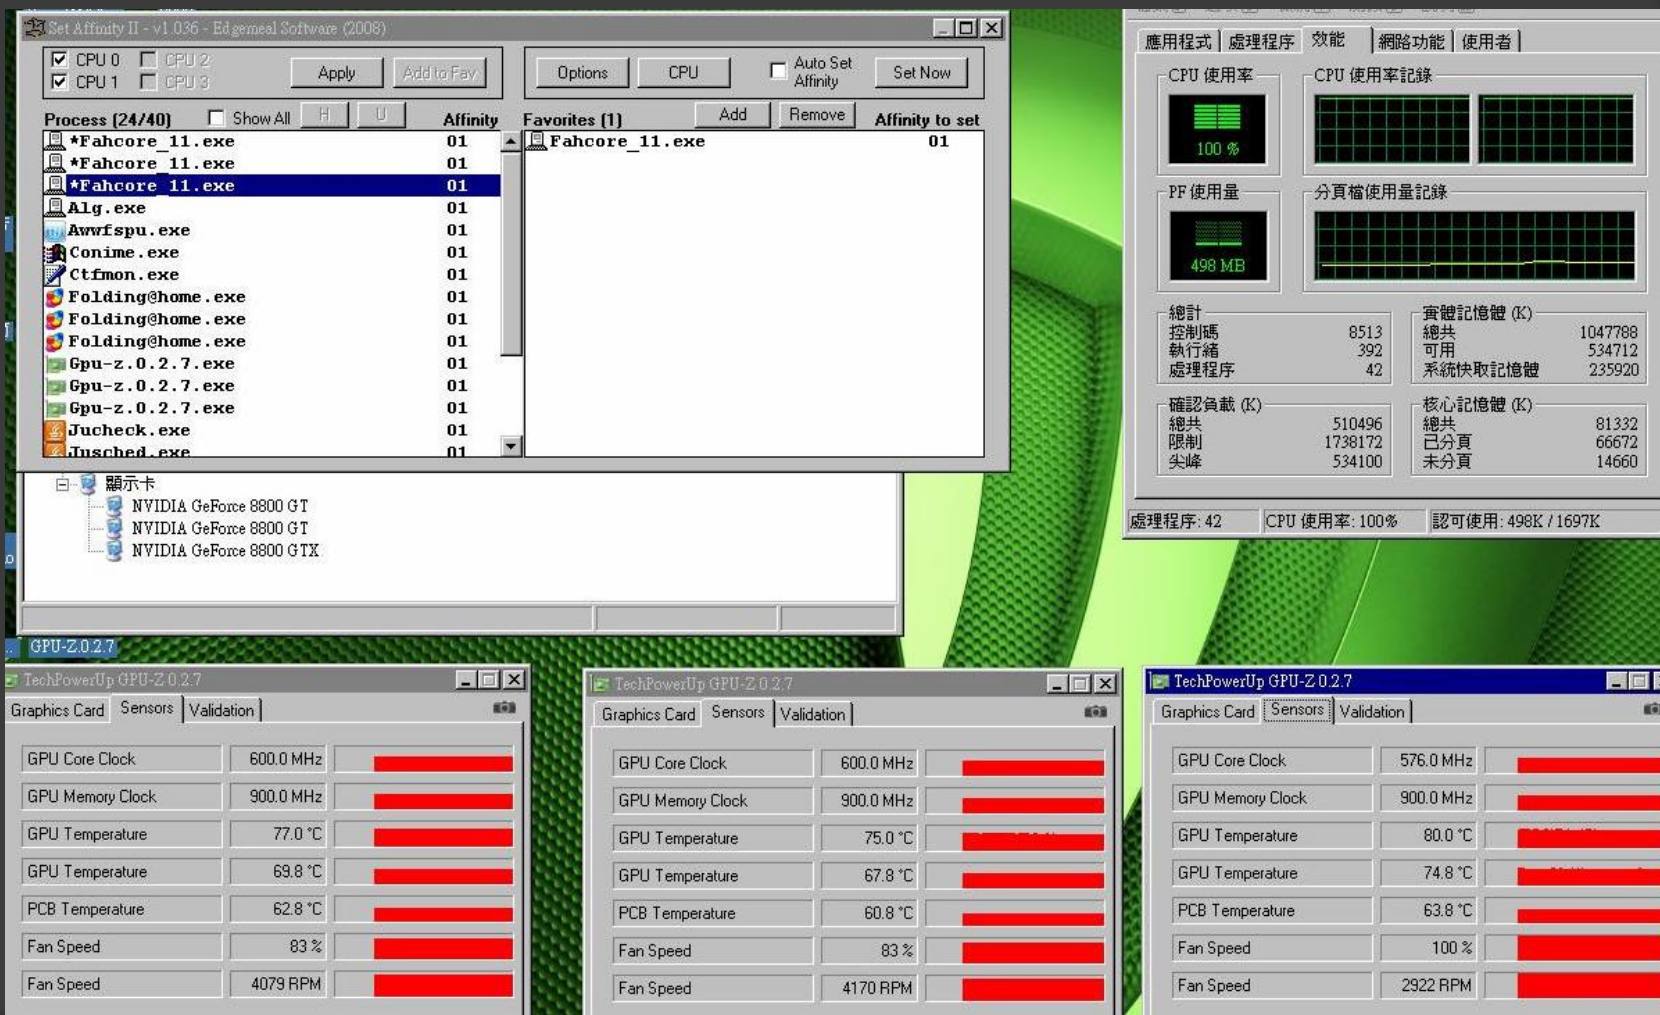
Set Affinity II - v1.036 - Edgemeal Software (2008)

CPU 0 CPU 2
CPU 1 CPU 3
Apply Add to Fav
Options CPU Auto Set Affinity Set Now

Process (24/40) Show All H U Affinity
Favorites (1) Add Remove Affinity to set

| Process | Affinity |
|---|---|
| *Fahcore_11.exe | 01 |
| *Fahcore_11.exe | 01 |
| *Fahcore_11.exe | 01 |
| Alg.exe | 01 |
| Awwfspu.exe | 01 |
| Conime.exe | 01 |
| Ctfmon.exe | 01 |
| Folding@home.exe | 01 |
| Folding@home.exe | 01 |
| Folding@home.exe | 01 |
| Gpu-z.0.2.7.exe | 01 |
| Gpu-z.0.2.7.exe | 01 |
| Gpu-z.0.2.7.exe | 01 |
| Jucheck.exe | 01 |
| Jusched.exe | 01 |

Fahcore_11.exe 01

應用程式 處理程序 效能 網路功能 使用者
CPU 使用率 CPU 使用率記錄
100 %
PF 使用量 分頁檔使用量記錄
498 MB
總計
控制碼 8513
執行緒 392
處理程序 42
實體記憶體 (K)
總共 1047788
可用 534712
系統快取記憶體 235920
確認負載 (K)
總共 510496
限制 1738172
尖峰 534100
核心記憶體 (K)
總共 81332
已分頁 66672
未分頁 14660
處理程序: 42 CPU 使用率: 100% 認可使用: 498K / 1697K

顯示卡
NVIDIA GeForce 8800 GT
NVIDIA GeForce 8800 GT
NVIDIA GeForce 8800 GTX

GPU-Z 0.2.7

TechPowerUp GPU-Z 0.2.7
Graphics Card Sensors Validation
| GPU Core Clock | 600.0 MHz |
|---|---|
| GPU Memory Clock | 900.0 MHz |
| GPU Temperature | 77.0 °C |
| GPU Temperature | 69.8 °C |
| PCB Temperature | 62.8 °C |
| Fan Speed | 83 % |
| Fan Speed | 4079 RPM |

TechPowerUp GPU-Z 0.2.7
Graphics Card Sensors Validation
| GPU Core Clock | 600.0 MHz |
|---|---|
| GPU Memory Clock | 900.0 MHz |
| GPU Temperature | 75.0 °C |
| GPU Temperature | 67.8 °C |
| PCB Temperature | 60.8 °C |
| Fan Speed | 83 % |
| Fan Speed | 4170 RPM |

TechPowerUp GPU-Z 0.2.7
Graphics Card Sensors Validation
| GPU Core Clock | 576.0 MHz |
|---|---|
| GPU Memory Clock | 900.0 MHz |
| GPU Temperature | 80.0 °C |
| GPU Temperature | 74.8 °C |
| PCB Temperature | 63.8 °C |
| Fan Speed | 100 % |
| Fan Speed | 2922 RPM |